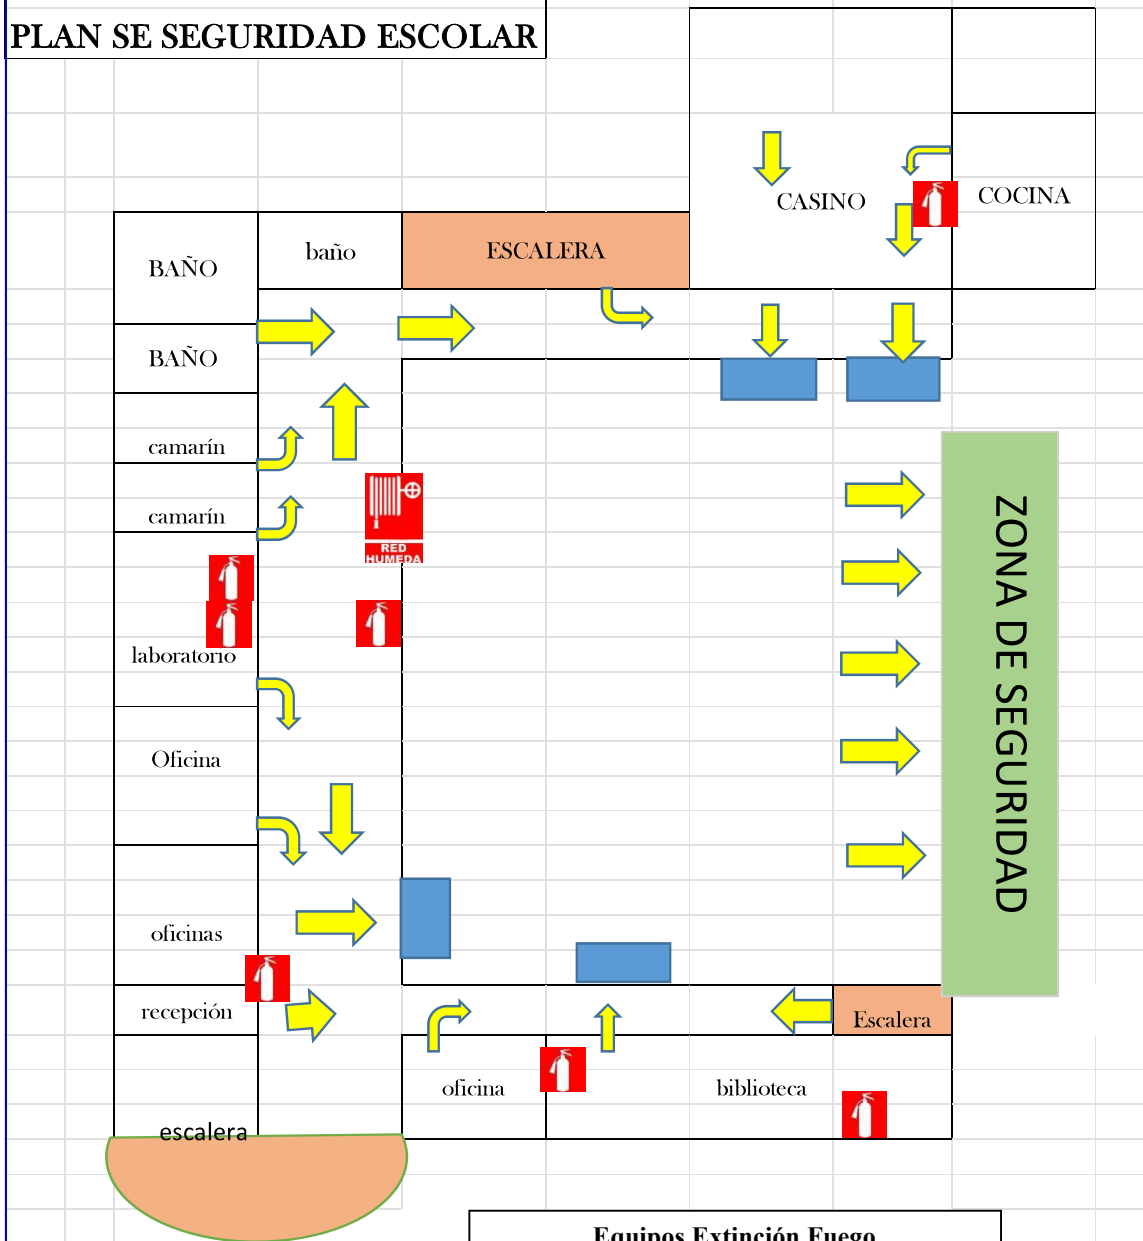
PLAN SE SEGURIDAD ESCOLAR

CASINO

COCINA

BAÑO

baño

ESCALERA

BAÑO

camarín

camarín

RED HUMEDA

laboratorio

Oficina

ZONA DE SEGURIDAD

oficinas

recepción

Escalera

oficina

biblioteca

escalera

Equipos Extinción Fuego